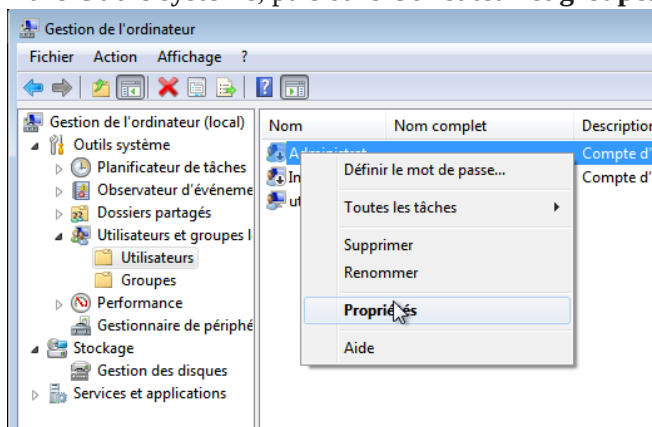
Gestion de l'ordinateur

Fichier Action Affichage ?

Gestion de l'ordinateur (local)
Outils système
Planificateur de tâches
Observateur d'événeme
Dossiers partagés
Utilisateurs et groupes l
Utilisateurs
Groupes
Performance
Gestionnaire de périphé
Stockage
Gestion des disques
Services et applications

| Nom | Nom complet | Description |
|---|---|---|
| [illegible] | | Compte d' |
| In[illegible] | | Compte d' |
| ut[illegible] | | |

Définir le mot de passe...
Toutes les tâches
Supprimer
Renommer
Propri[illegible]és
Aide